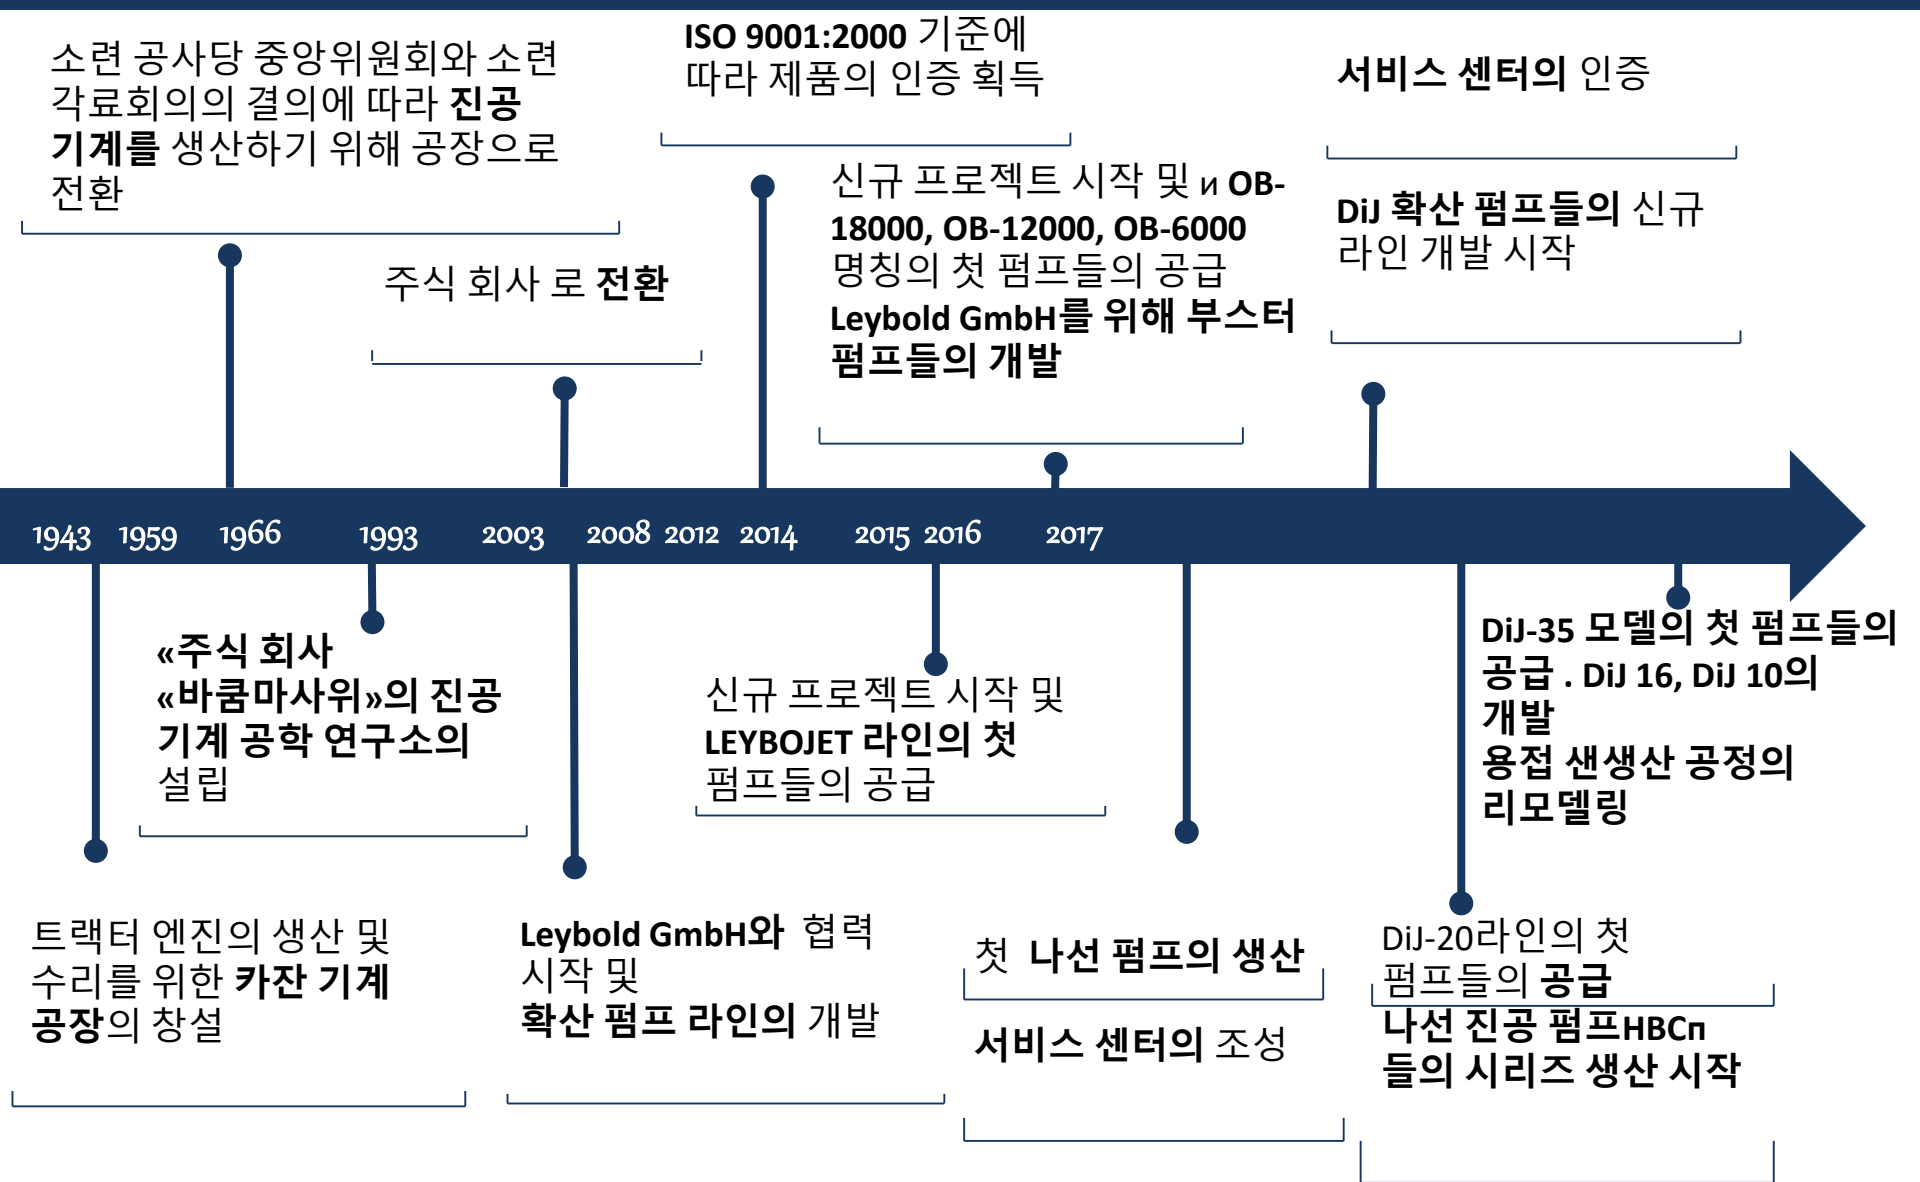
소련 공사당 중앙위원회와 소련 각료회의의 결의에 따라 **진공 기계를** 생산하기 위해 공장으로 전환

ISO 9001:2000 기준에 따라 제품의 인증 획득

서비스 센터의 인증

신규 프로젝트 시작 및 и OB-18000, OB-12000, OB-6000 명칭의 첫 펌프들의 공급
Leybold GmbH를 위해 부스터 펌프들의 개발

DiJ 확산 펌프들의 신규 라인 개발 시작

주식 회사 로 전환

1943 1959 1966 1993 2003 2008 2012 2014 2015 2016 2017

«주식 회사 «바큠마사위»의 진공 기계 공학 연구소의 설립

신규 프로젝트 시작 및 LEYBOJET 라인의 첫 펌프들의 공급

DiJ-35 모델의 첫 펌프들의 공급 . DiJ 16, DiJ 10의 개발
용접 샌생산 공정의 리모델링

트랙터 엔진의 생산 및 수리를 위한 카잔 기계 공장의 창설

Leybold GmbH와 협력 시작 및
확산 펌프 라인의 개발

첫 나선 펌프의 생산

서비스 센터의 조성

DiJ-20라인의 첫 펌프들의 공급
나선 진공 펌프HBCп 들의 시리즈 생산 시작